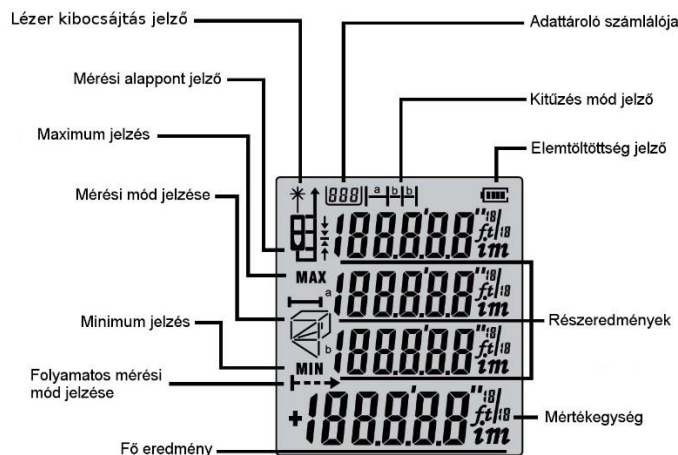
Lézer kibocsájtás jelző

Mérési alappont jelző

Maximum jelzés

Mérési mód jelzése

Minimum jelzés

Folyamatos mérési mód jelzése

Fő eredmény

Adattároló számlálója

Kitűzés mód jelző

Elemtöltöttség jelző

Részeredmények

Mértékegység

888 a b b

MAX

a

b

MIN

188.8.8.8 ft im

188.8.8.8 ft im

188.8.8.8 ft im

+188.8.8.8 ft im